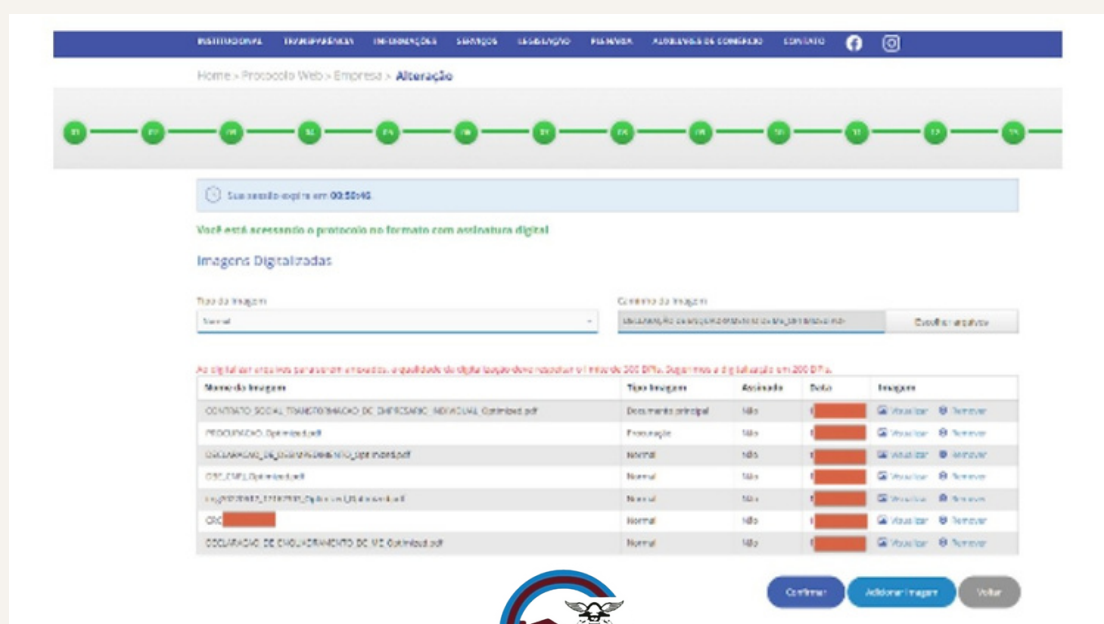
INSTITUCIONAL TRANSPARÊNCIA INFORMAÇÕES SERVIÇOS LEGISLAÇÃO PLENÁRIA ALOCAÇÕES DE CONSELHO CONTATO

Home > Protocolo Web > Empresa > Alteração

01 02 03 04 05 06 07 08 09 10 11 12 13

Sua sessão expira em 00:58:46.

Você está acessando o protocolo no formato com assinatura digital

Imagens Digitalizadas

Tipo da Imagem
Normal

Caminho da Imagem
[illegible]

Escolher arquivo

As digitalizações não podem ser enviadas, a qualidade de digitalização deve respeitar o limite de 300 DPI's. Sugerimos a digitalização em 200 DPI's.

| Nome da Imagem | Tipo Imagem | Assinado | Data | Imagem |
|---|---|---|---|---|
| CONTRATO SOCIAL TRANSFORMACAO DE EMPRESARIO INDIVIDUAL Optimized.pdf | Documento principal | Não | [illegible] | Visualizar Remover |
| PROCURACAO Optimized.pdf | Procuração | Não | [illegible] | Visualizar Remover |
| DECLARACAO_DE_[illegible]_Optimized.pdf | Normal | Não | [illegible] | Visualizar Remover |
| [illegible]_Optimized.pdf | Normal | Não | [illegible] | Visualizar Remover |
| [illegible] | Normal | Não | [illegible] | Visualizar Remover |
| CRC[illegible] | Normal | Não | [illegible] | Visualizar Remover |
| DECLARACAO DE ENQUADRAMENTO DE ME Optimized.pdf | Normal | Não | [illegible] | Visualizar Remover |

Confirmar Adicionar Imagem Voltar